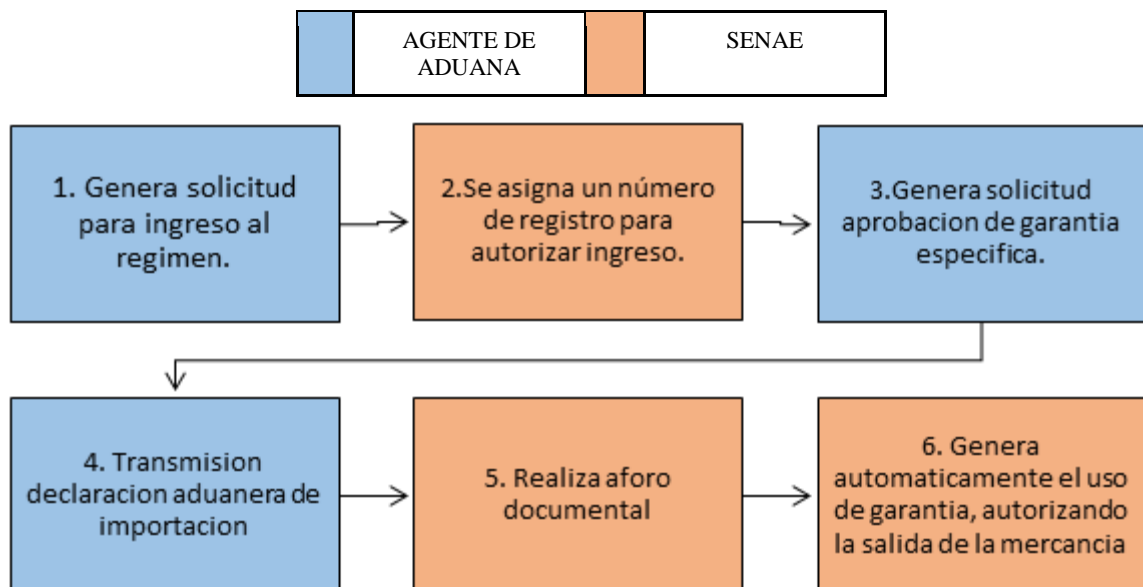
| | AGENTE DE ADUANA | | SENAE |
|---|---|---|---|

1. Genera solicitud para ingreso al regimen.

2.Se asigna un número de registro para autorizar ingreso.

3.Genera solicitud aprobacion de garantia especifica.

4. Transmision declaracion aduanera de importacion

5. Realiza aforo documental

6. Genera automaticamente el uso de garantia, autorizando la salida de la mercancia